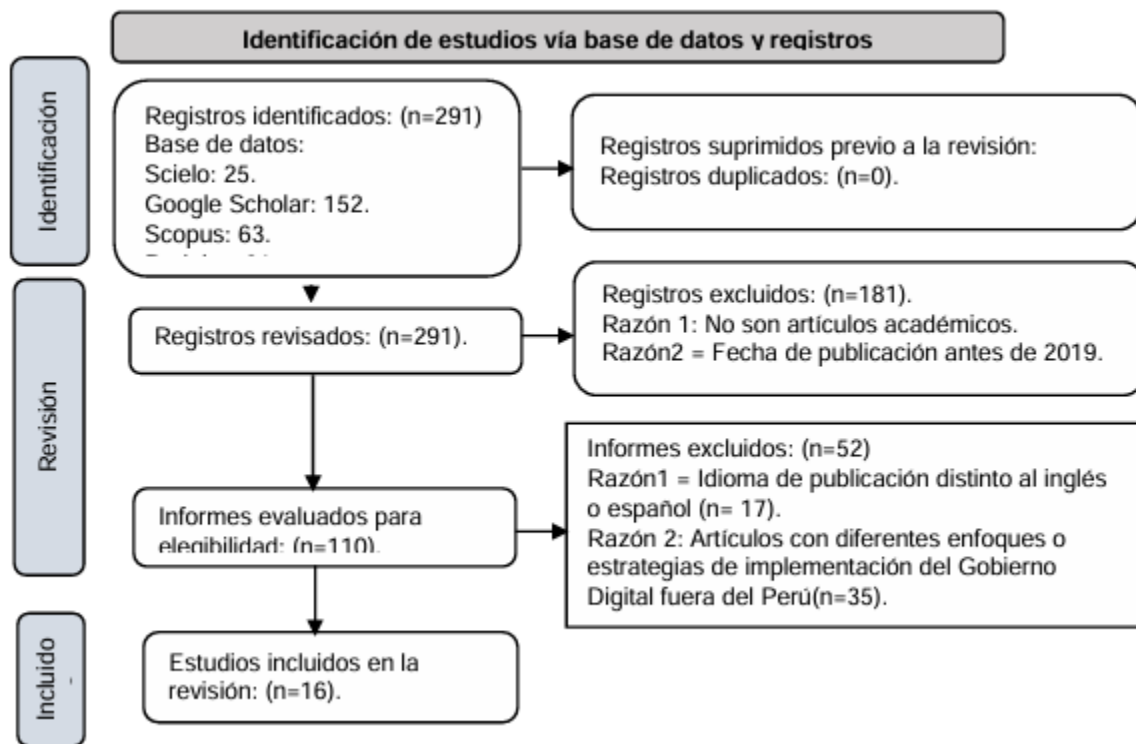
Identificación de estudios vía base de datos y registros

Identificación

Registros identificados: (n=291)
Base de datos:
Scielo: 25.
Google Scholar: 152.
Scopus: 63.
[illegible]

Registros suprimidos previo a la revisión:
Registros duplicados: (n=0).

Revisión

Registros revisados: (n=291).

Registros excluidos: (n=181).
Razón 1: No son artículos académicos.
Razón2 = Fecha de publicación antes de 2019.

Informes evaluados para elegibilidad: (n=110).

Informes excluidos: (n=52)
Razón1 = Idioma de publicación distinto al inglés o español (n= 17).
Razón 2: Artículos con diferentes enfoques o estrategias de implementación del Gobierno Digital fuera del Perú(n=35).

Incluido
-

Estudios incluidos en la revisión: (n=16).